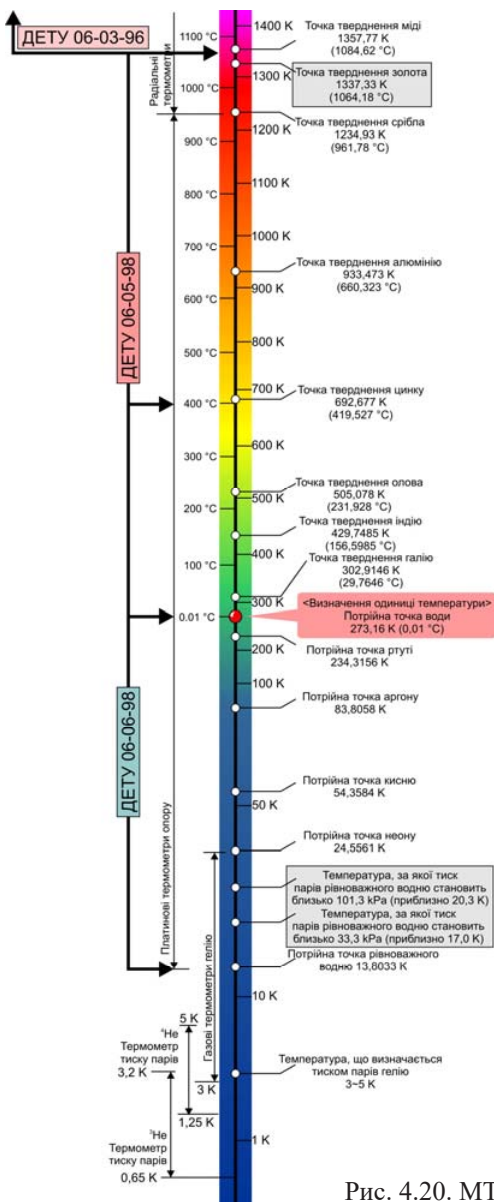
ДЕТУ 06-03-96

1100 °C
1000 °C
900 °C
800 °C
700 °C
600 °C
500 °C
400 °C
300 °C
200 °C
100 °C
0.01 °C

Радіальні термометри

ДЕТУ 06-05-98

ДЕТУ 06-06-98

Платинові термометри опору

Газові термометри гелію

5 K
$^4$He
Термометр тиску парів
3,2 K
3 K
1,25 K
$^3$He
Термометр тиску парів
0,65 K

1400 K
Точка твердження міді
1357,77 K
(1084,62 °C)
1300 K
Точка твердження золота
1337,33 K
(1064,18 °C)
1200 K
Точка твердження срібла
1234,93 K
(961,78 °C)
1100 K
1000 K
Точка твердження алюмінію
933,473 K
(660,323 °C)
900 K
800 K
700 K
Точка твердження цинку
692,677 K
(419,527 °C)
600 K
Точка твердження олова
505,078 K
(231,928 °C)
500 K
Точка твердження індію
429,7485 K
(156,5985 °C)
400 K
Точка твердження галію
302,9146 K
(29,7646 °C)
300 K
<Визначення одиниці температури>
Потрійна точка води
273,16 K (0,01 °C)
200 K
Потрійна точка ртуті
234,3156 K
100 K
Потрійна точка аргону
83,8058 K
Потрійна точка кисню
54,3584 K
50 K
Потрійна точка неону
24,5561 K
Температура, за якої тиск парів рівноважного водню становить близько 101,3 kPa (приблизно 20,3 K)
Температура, за якої тиск парів рівноважного водню становить близько 33,3 kPa (приблизно 17,0 K)
Потрійна точка рівноважного водню 13,8033 K
10 K
Температура, що визначається тиском парів гелію
3~5 K
1 K

Рис. 4.20. МТ